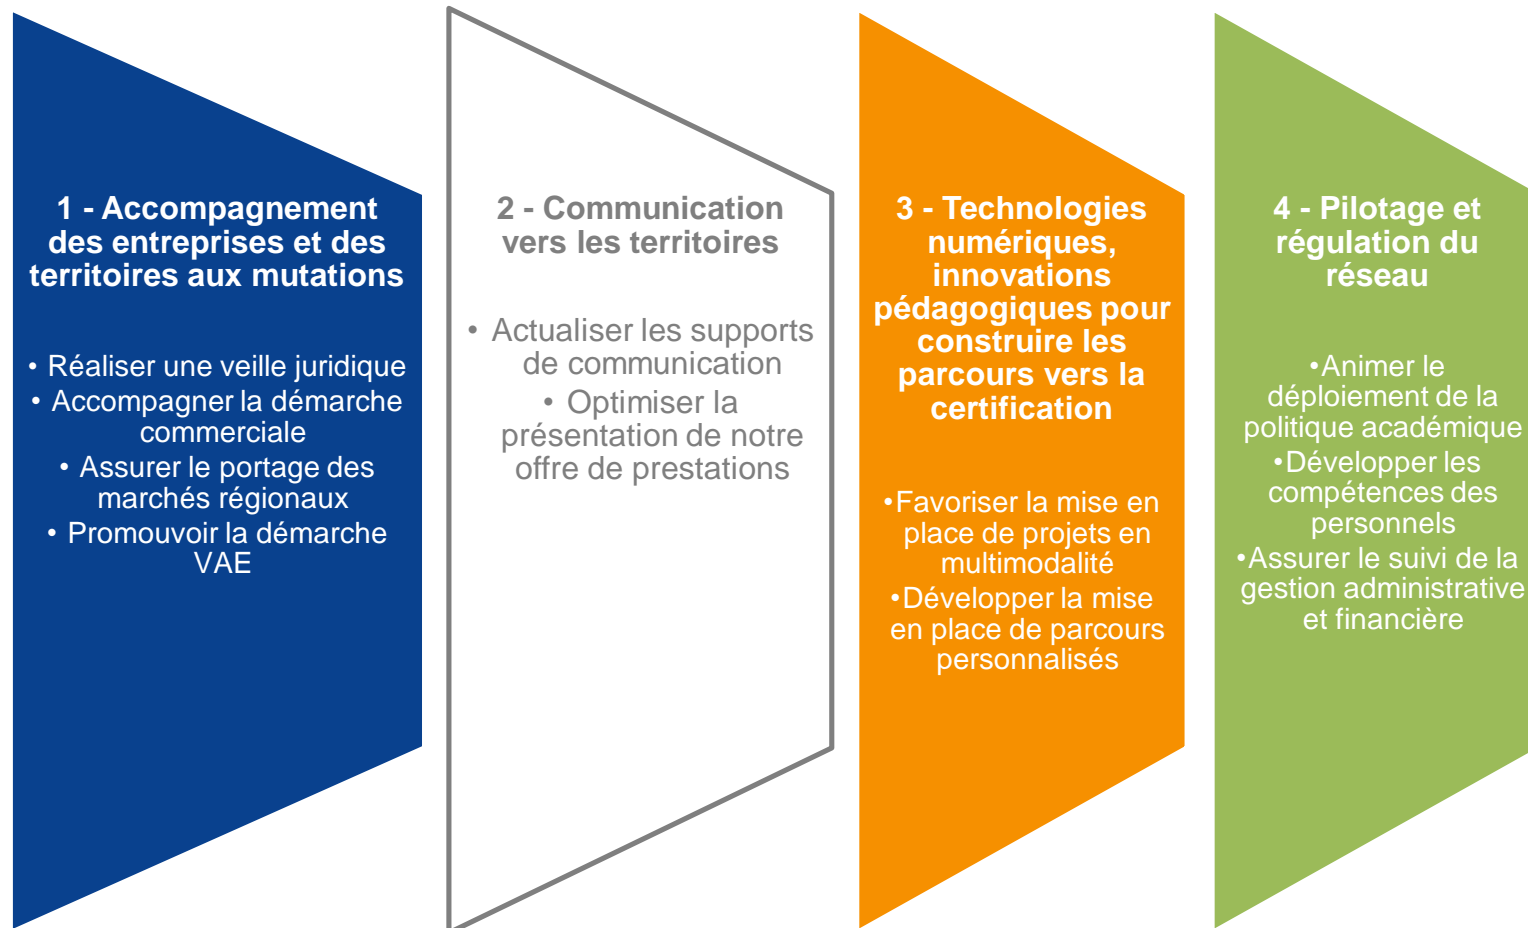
1 - Accompagnement des entreprises et des territoires aux mutations

• Réaliser une veille juridique
• Accompagner la démarche commerciale
• Assurer le portage des marchés régionaux
• Promouvoir la démarche VAE

2 - Communication vers les territoires

• Actualiser les supports de communication
• Optimiser la présentation de notre offre de prestations

3 - Technologies numériques, innovations pédagogiques pour construire les parcours vers la certification

•Favoriser la mise en place de projets en multimodalité
•Développer la mise en place de parcours personnalisés

4 - Pilotage et régulation du réseau

•Animer le déploiement de la politique académique
•Développer les compétences des personnels
•Assurer le suivi de la gestion administrative et financière